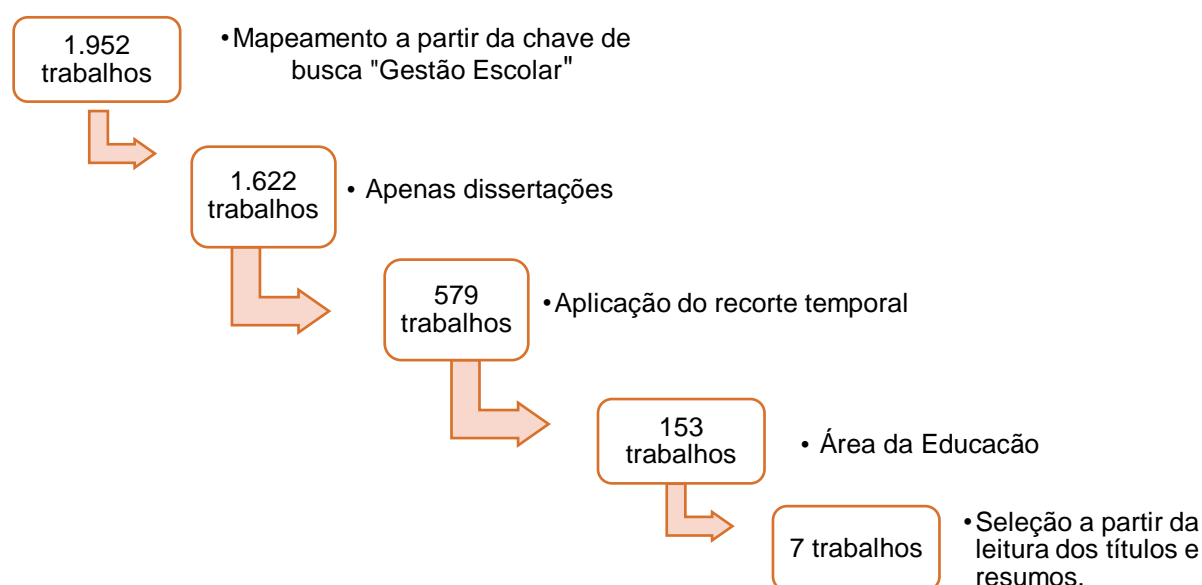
1.952 trabalhos

•Mapeamento a partir da chave de busca "Gestão Escolar"

1.622 trabalhos

• Apenas dissertações

579 trabalhos

•Aplicação do recorte temporal

153 trabalhos

• Área da Educacão

7 trabalhos

•Seleção a partir da leitura dos títulos e resumos.